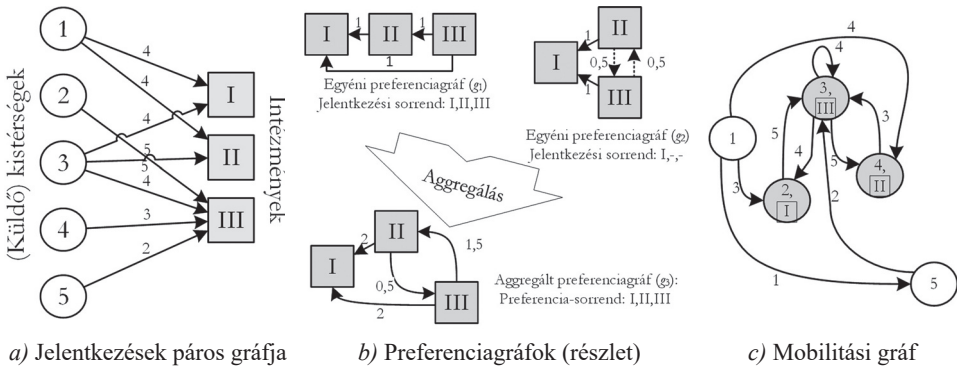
1
2
3
4
5
(Küldő) kistérségek
4
4
4
5
5
4
3
2
I
II
III
Intézmények

I
II
III
1
1
1
Egyéni preferenciagráf ($g_1$)
Jelentkezési sorrend: I,II,III

II
I
III
1
0,5
0,5
1
Egyéni preferenciagráf ($g_2$)
Jelentkezési sorrend: I,-,-

Aggregálás

II
I
III
2
1,5
0,5
2
Aggregált preferenciagráf ($g_3$):
Preferencia-sorrend: I,II,III

4
4
3, III
3
1
5
4
5
4, II
3
2, I
2
1
5

a) Jelentkezések páros gráfja
b) Preferenciagráfok (részlet)
c) Mobilitási gráf